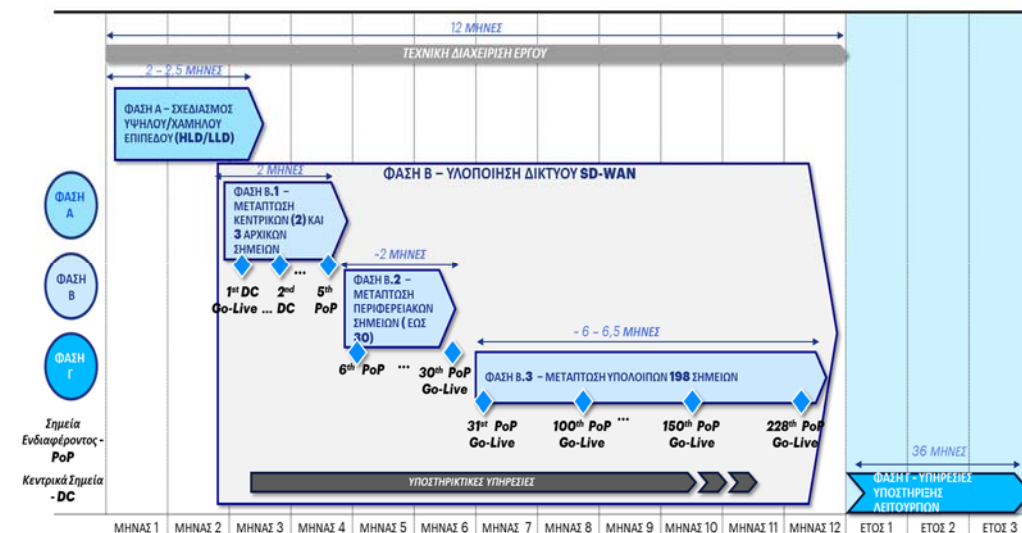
12 ΜΗΝΕΣ

ΤΕΧΝΙΚΗ ΔΙΑΧΕΙΡΙΣΗ ΕΡΓΟΥ

2 – 2,5 ΜΗΝΕΣ

ΦΑΣΗ Α – ΣΧΕΔΙΑΣΜΟΣ ΥΨΗΛΟΥ/ΧΑΜΗΛΟΥ ΕΠΙΠΕΔΟΥ (HLD/LLD)

2 ΜΗΝΕΣ

ΦΑΣΗ Β – ΥΛΟΠΟΙΗΣΗ ΔΙΚΤΥΟΥ SD-WAN

ΦΑΣΗ Α

ΦΑΣΗ Β

ΦΑΣΗ Γ

ΦΑΣΗ Β.1 – ΜΕΤΑΠΤΩΣΗ ΚΕΝΤΡΙΚΩΝ (2) ΚΑΙ 3 ΑΡΧΙΚΩΝ ΣΗΜΕΙΩΝ

$1^{st}$ DC Go-Live ... $2^{nd}$ DC ... $5^{th}$ PoP

~2 ΜΗΝΕΣ

ΦΑΣΗ Β.2 – ΜΕΤΑΠΤΩΣΗ ΠΕΡΙΦΕΡΕΙΑΚΩΝ ΣΗΜΕΙΩΝ ( ΕΩΣ 30)

$6^{th}$ PoP ... $30^{th}$ PoP Go-Live

~ 6 – 6,5 ΜΗΝΕΣ

ΦΑΣΗ Β.3 – ΜΕΤΑΠΤΩΣΗ ΥΠΟΛΟΙΠΩΝ 198 ΣΗΜΕΙΩΝ

$31^{st}$ PoP Go-Live $100^{th}$ PoP Go-Live ... $150^{th}$ PoP Go-Live $228^{th}$ PoP Go-Live

Σημεία Ενδιαφέροντος - PoP

Κεντρικά Σημεία - DC

ΥΠΟΣΤΗΡΙΚΤΙΚΕΣ ΥΠΗΡΕΣΙΕΣ

36 ΜΗΝΕΣ

ΦΑΣΗ Γ - ΥΠΗΡΕΣΙΕΣ ΥΠΟΣΤΗΡΙΞΗΣ ΛΕΙΤΟΥΡΓΙΩΝ

ΜΗΝΑΣ 1 | ΜΗΝΑΣ 2 | ΜΗΝΑΣ 3 | ΜΗΝΑΣ 4 | ΜΗΝΑΣ 5 | ΜΗΝΑΣ 6 | ΜΗΝΑΣ 7 | ΜΗΝΑΣ 8 | ΜΗΝΑΣ 9 | ΜΗΝΑΣ 10 | ΜΗΝΑΣ 11 | ΜΗΝΑΣ 12 | ΕΤΟΣ 1 | ΕΤΟΣ 2 | ΕΤΟΣ 3